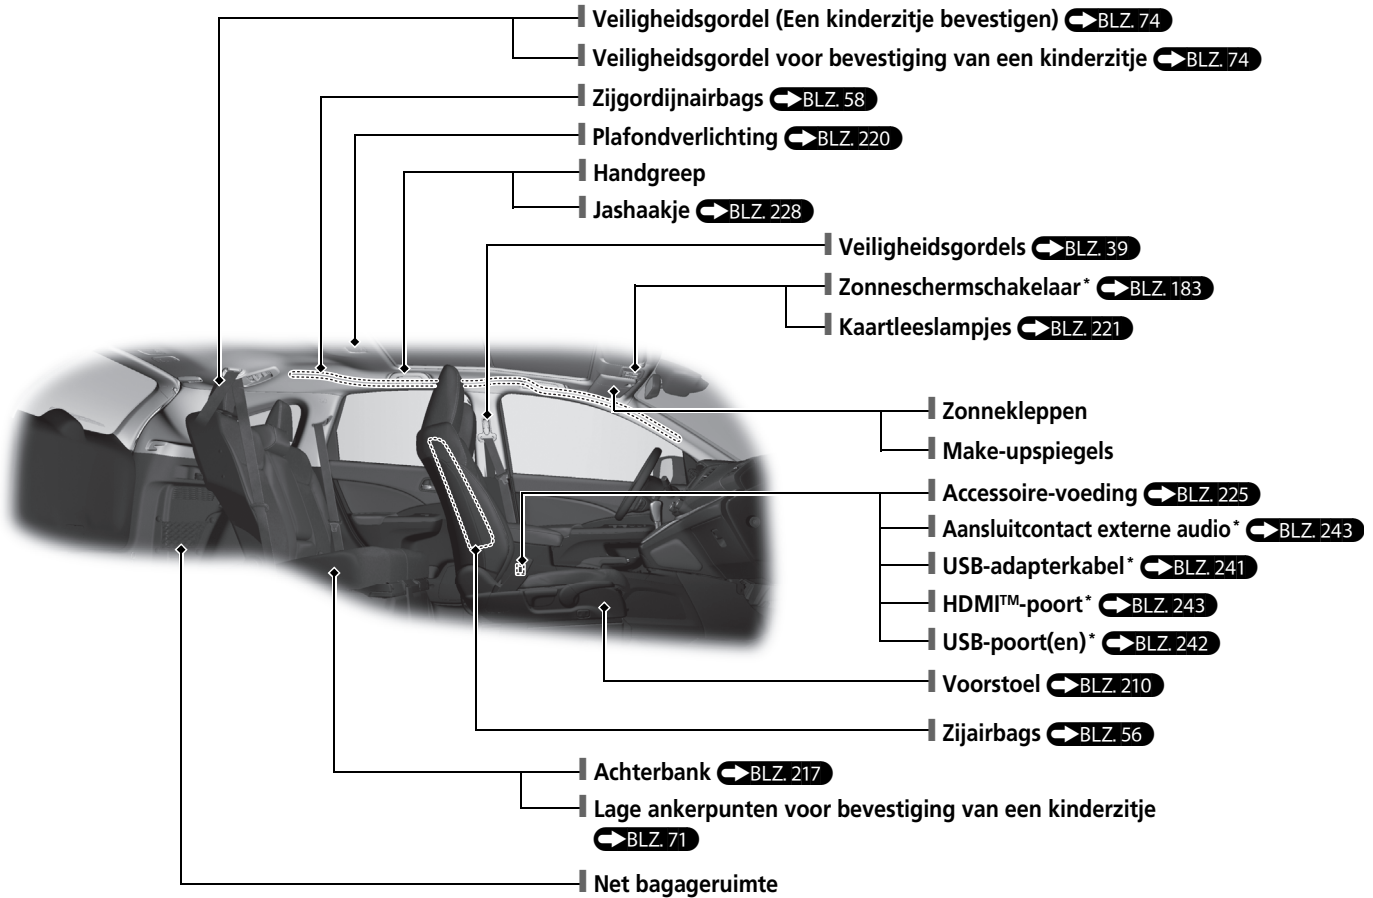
Veiligheidsgordel (Een kinderzitje bevestigen) BLZ. 74
Veiligheidsgordel voor bevestiging van een kinderzitje BLZ. 74
Zijgordijnairbags BLZ. 58
Plafondverlichting BLZ. 220
Handgreep
Jashaakje BLZ. 228
Veiligheidsgordels BLZ. 39
Zonneschermschakelaar* BLZ. 183
Kaartleeslampjes BLZ. 221
Zonnekleppen
Make-upspiegels
Accessoire-voeding BLZ. 225
Aansluitcontact externe audio* BLZ. 243
USB-adapterkabel* BLZ. 241
HDMI™-poort* BLZ. 243
USB-poort(en)* BLZ. 242
Voorstoel BLZ. 210
Zijairbags BLZ. 56
Achterbank BLZ. 217
Lage ankerpunten voor bevestiging van een kinderzitje BLZ. 71
Net bagageruimte